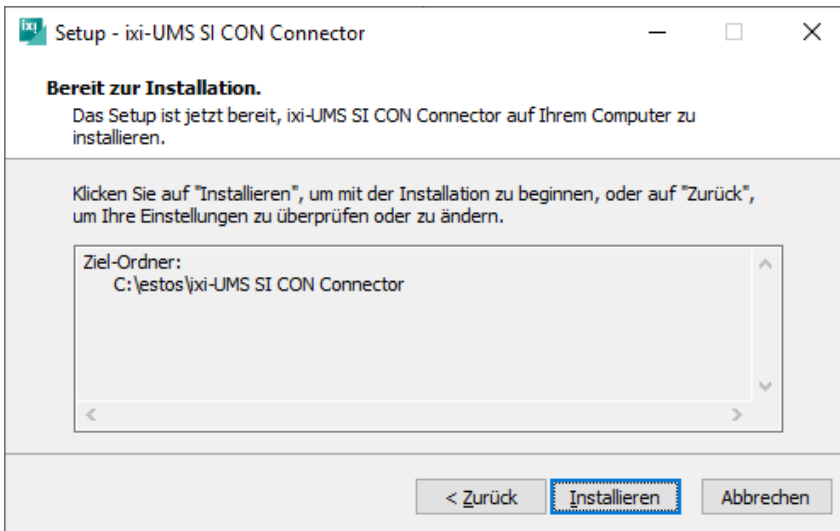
Setup - ixi-UMS SI CON Connector

Bereit zur Installation.

Das Setup ist jetzt bereit, ixi-UMS SI CON Connector auf Ihrem Computer zu installieren.

Klicken Sie auf "Installieren", um mit der Installation zu beginnen, oder auf "Zurück", um Ihre Einstellungen zu überprüfen oder zu ändern.

Ziel-Ordner:
C:\estos\ixi-UMS SI CON Connector

< Zurück | Installieren | Abbrechen